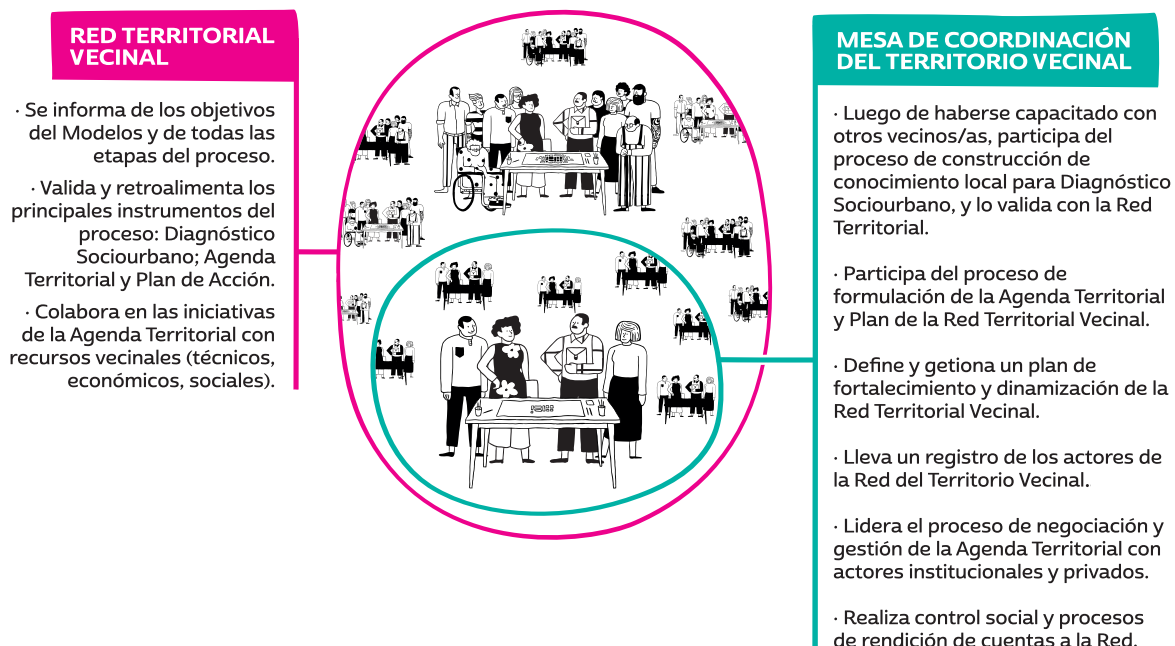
RED TERRITORIAL VECINAL

· Se informa de los objetivos del Modelos y de todas las etapas del proceso.

· Valida y retroalimenta los principales instrumentos del proceso: Diagnóstico Sociourbano; Agenda Territorial y Plan de Acción.

· Colabora en las iniciativas de la Agenda Territorial con recursos vecinales (técnicos, económicos, sociales).

MESA DE COORDINACIÓN DEL TERRITORIO VECINAL

· Luego de haberse capacitado con otros vecinos/as, participa del proceso de construcción de conocimiento local para Diagnóstico Sociourbano, y lo valida con la Red Territorial.

· Participa del proceso de formulación de la Agenda Territorial y Plan de la Red Territorial Vecinal.

· Define y getiona un plan de fortalecimiento y dinamización de la Red Territorial Vecinal.

· Lleva un registro de los actores de la Red del Territorio Vecinal.

· Lidera el proceso de negociación y gestión de la Agenda Territorial con actores institucionales y privados.

· Realiza control social y procesos de rendición de cuentas a la Red.